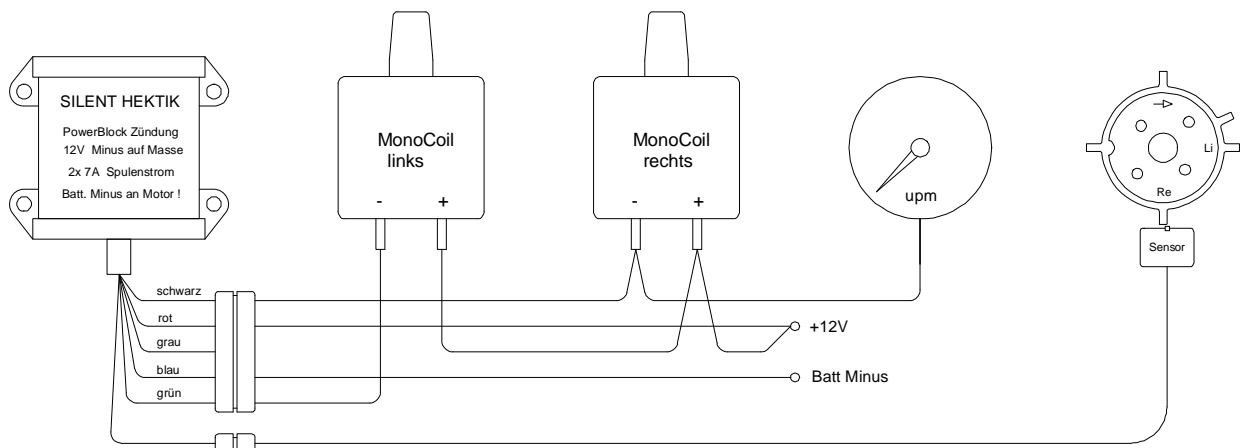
SILENT HEKTIK

PowerBlock Zündung
12V Minus auf Masse
2x 7A Spulenstrom
Batt. Minus an Motor !

MonoCoil
links

- +

MonoCoil
rechts

- +

upm

Li

Re

Sensor

schwarz
rot
grau
blau
grün

+12V

Batt Minus